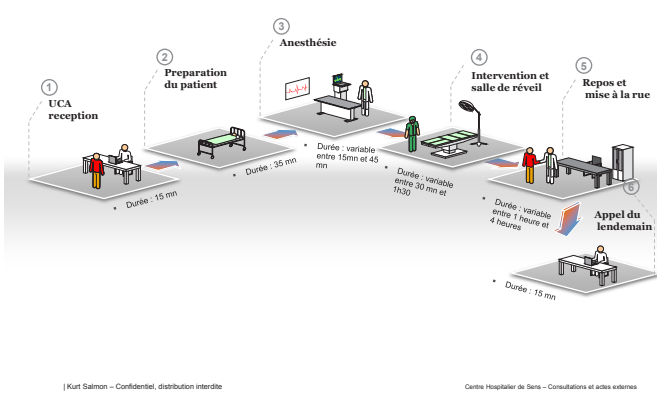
1
UCA reception

2
Preparation du patient

3
Anesthésie

4
Intervention et salle de réveil

5
Repos et mise à la rue

6
Appel du lendemain

• Durée : 15 mn

• Durée : 35 mn

• Durée : variable entre 15mn et 45 mn

• Durée : variable entre 30 mn et 1h30

• Durée : variable entre 1 heure et 4 heures

• Durée : 15 mn

| Kurt Salmon – Confidentiel, distribution interdite

Centre Hospitalier de Sens – Consultations et actes externes